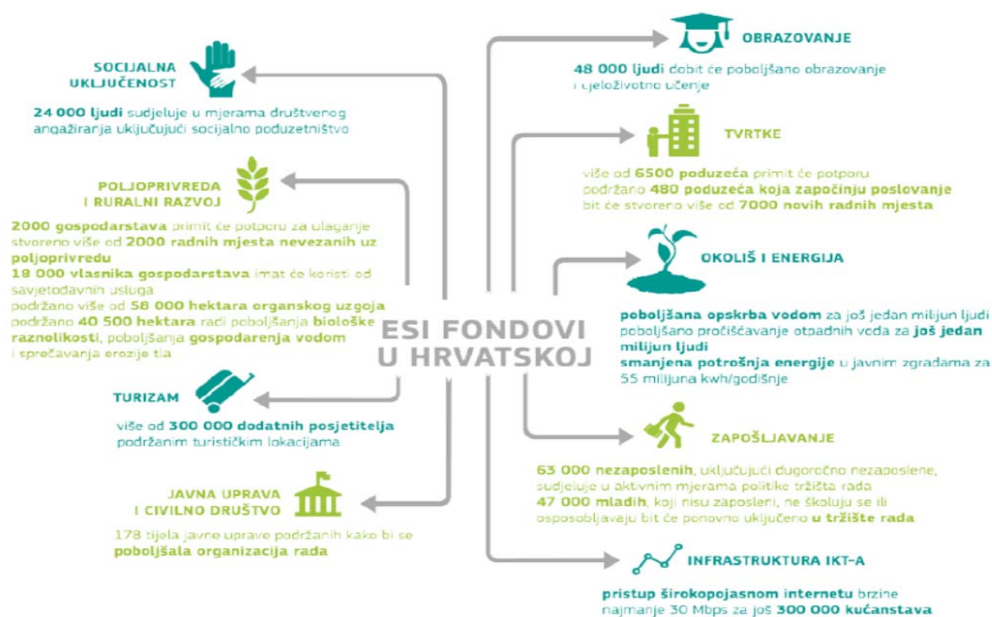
ESI FONDOVI U HRVATSKOJ

SOCIJALNA UKLJUČENOST

24 000 ljudi sudjeluje u mjerama društvenog angažiranja uključujući socijalno poduzetništvo

POLJOPRIVREDA I RURALNI RAZVOJ

2000 gospodarstava primit će potporu za ulaganje
stvoreno više od 2000 radnih mjesta nevezanih uz poljoprivredu
18 000 vlasnika gospodarstava imat će koristi od savjetodavnih usluga
podržano više od 58 000 hektara organskog uzgoja
podržano 40 500 hektara radi poboljšanja biološke raznolikosti, poboljšanja gospodarenja vodom i sprečavanja erozije tla

TURIZAM

više od 300 000 dodatnih posjetitelja podržanim turističkim lokacijama

JAVNA UPRAVA I CIVILNO DRUŠTVO

178 tijela javne uprave podržanih kako bi se poboljšala organizacija rada

OBRAZOVANJE

48 000 ljudi dobit će poboljšano obrazovanje i cjeloživotno učenje

TVRTKE

više od 6500 poduzeća primit će potporu
podržano 480 poduzeća koja započinju poslovanje
bit će stvoreno više od 7000 novih radnih mjesta

OKOLIŠ I ENERGIJA

poboljšana opskrba vodom za još jedan milijun ljudi
poboljšano pročišćavanje otpadnih voda za još jedan milijun ljudi
smanjena potrošnja energije u javnim zgradama za 55 milijuna kwh/godišnje

ZAPOŠLJAVANJE

63 000 nezaposlenih, uključujući dugoročno nezaposlene, sudjeluje u aktivnim mjerama politike tržišta rada
47 000 mladih, koji nisu zaposleni, ne školuju se ili osposobljavaju bit će ponovno uključeno u tržište rada

INFRASTRUKTURA IKT-A

pristup širokopojasnom internetu brzine najmanje 30 Mbps za još 300 000 kućanstava